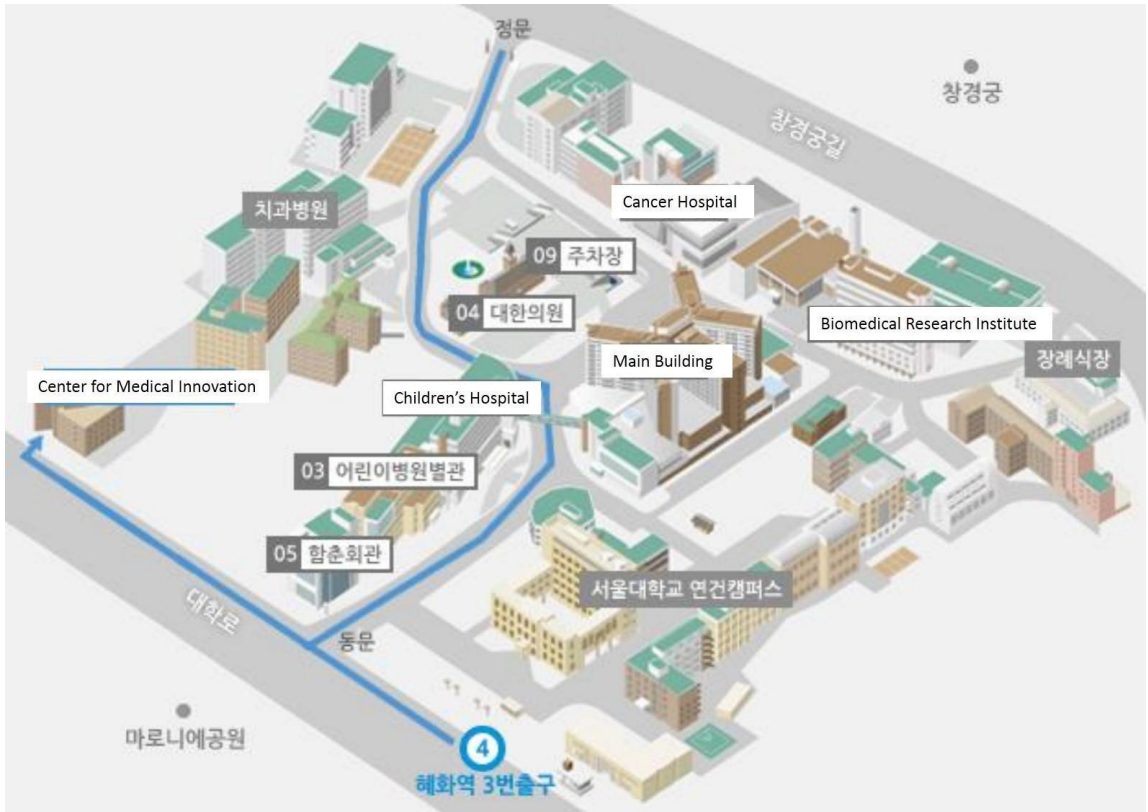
정문

창경궁

창경궁길

치과병원

Cancer Hospital

09 주차장

04 대한의원

Biomedical Research Institute

Main Building

장례식장

Center for Medical Innovation

Children's Hospital

03 어린이병원별관

05 함춘회관

서울대학교 연건캠퍼스

대학로

동문

마로니에공원

4

혜화역 3번출구